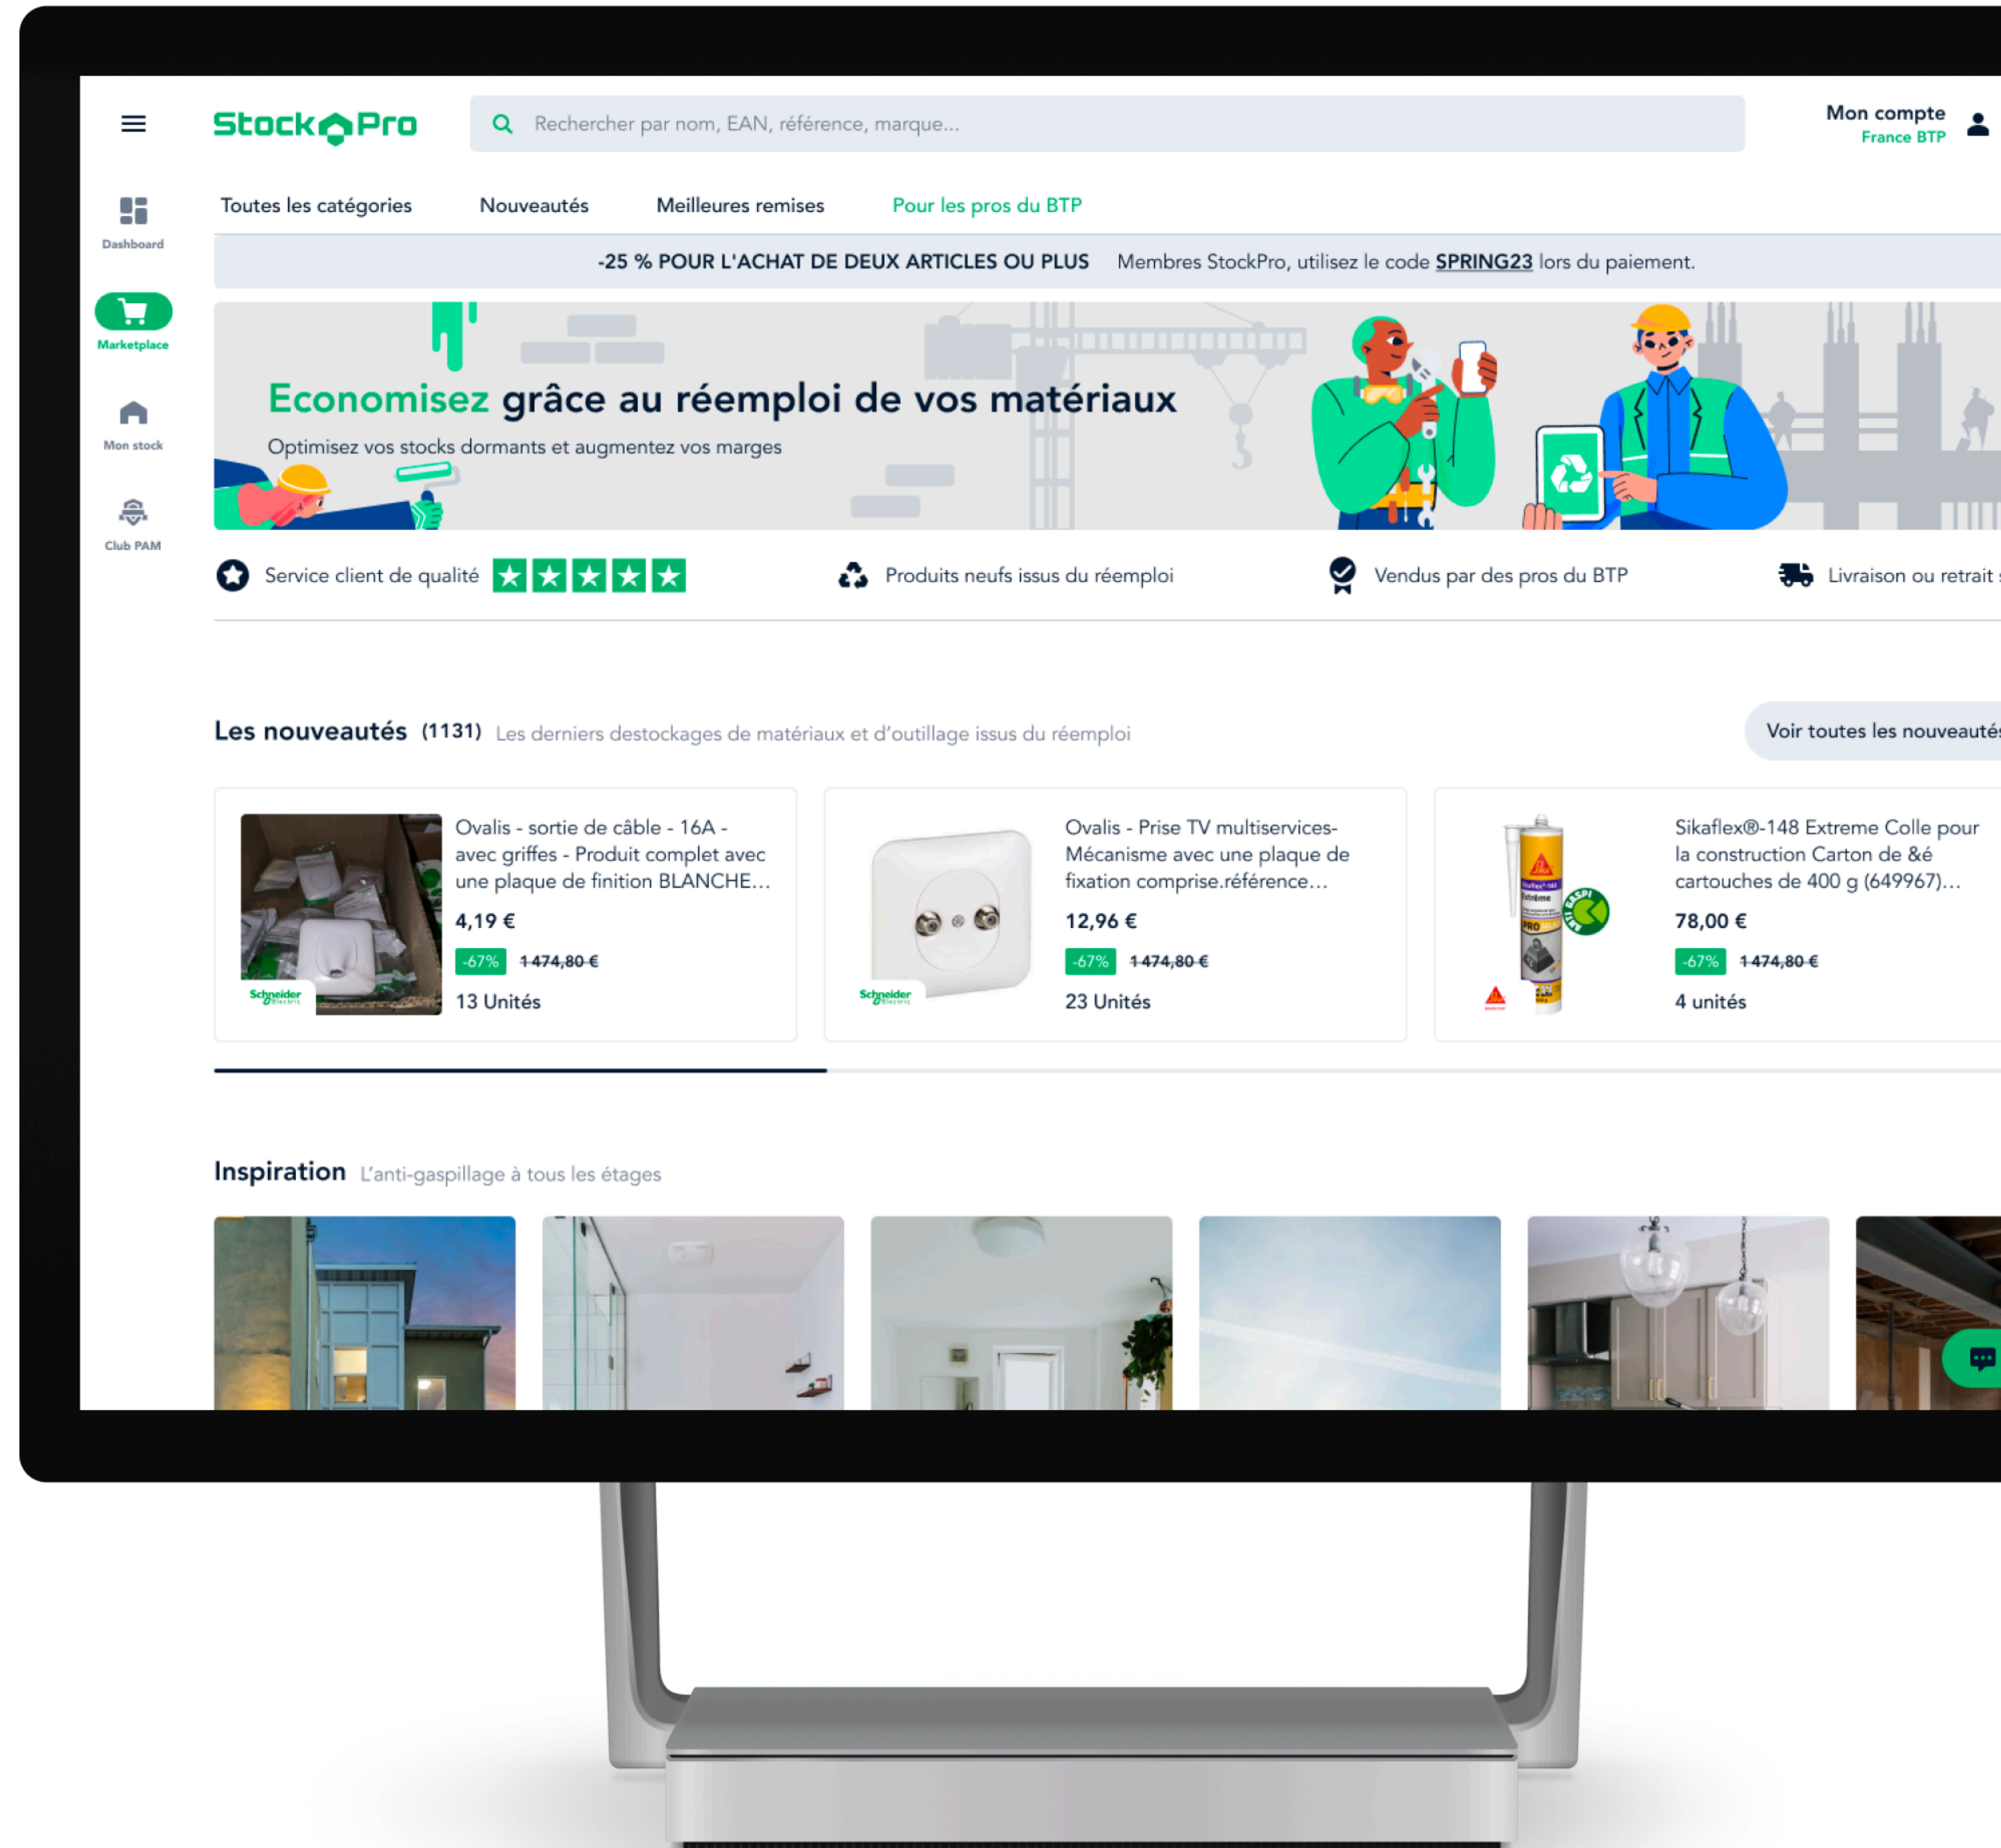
StockPro

Rechercher par nom, EAN, référence, marque...

Mon compte
France BTP

Dashboard

Marketplace

Mon stock

Club PAM

Toutes les catégories Nouveautés Meilleures remises Pour les pros du BTP

-25 % POUR L'ACHAT DE DEUX ARTICLES OU PLUS Membres StockPro, utilisez le code SPRING23 lors du paiement.

Economisez grâce au réemploi de vos matériaux

Optimisez vos stocks dormants et augmentez vos marges

Service client de qualité

Produits neufs issus du réemploi

Vendus par des pros du BTP

Livraison ou retrait

Les nouveautés (1131) Les derniers destockages de matériaux et d'outillage issus du réemploi

Voir toutes les nouveauté

Schneider Electric

Ovalis - sortie de câble - 16A - avec griffes - Produit complet avec une plaque de finition BLANCHE...

4,19 €

-67% 1 474,80 €

13 Unités

Schneider Electric

Ovalis - Prise TV multiservices- Mécanisme avec une plaque de fixation comprise.référence...

12,96 €

-67% 1 474,80 €

23 Unités

Sikaflex®-148 Extreme Colle pour la construction Carton de &é cartouches de 400 g (649967)...

78,00 €

-67% 1 474,80 €

4 unités

Inspiration L'anti-gaspillage à tous les étages